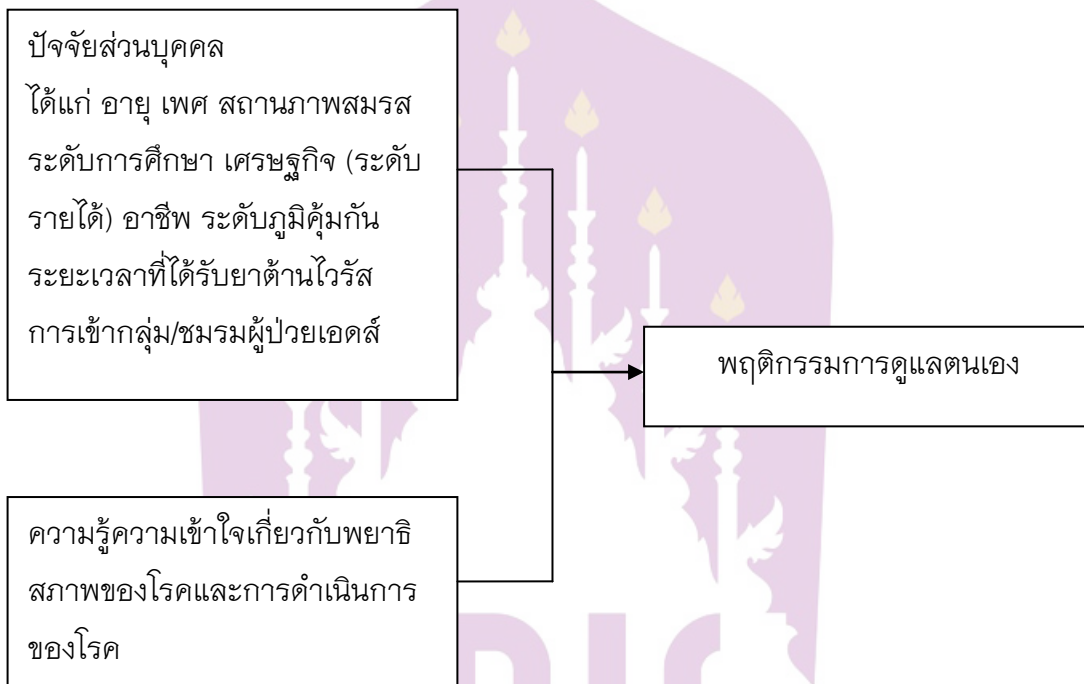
ปัจจัยส่วนบุคคล
ได้แก่ อายุ เพศ สถานภาพสมรส ระดับการศึกษา เศรษฐกิจ (ระดับรายได้) อาชีพ ระดับภูมิคุ้มกัน ระยะเวลาที่ได้รับยาต้านไวรัส การเข้ากลุ่ม/ชมรมผู้ป่วยเอดส์

พฤติกรรมการดูแลตนเอง

ความรู้ความเข้าใจเกี่ยวกับพยาธิสภาพของโรคและการดำเนินการของโรค